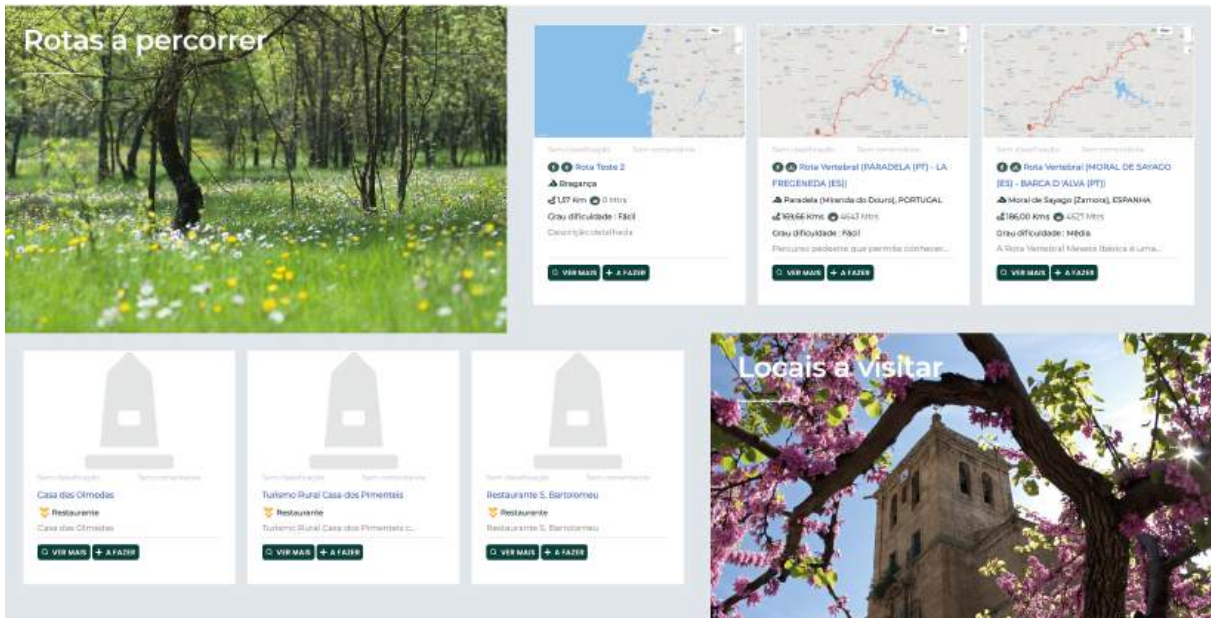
Rotas a percorrer

Sem classificação Sem comentários
Rota Teste 2
Bragança
1,07 Km 0 Mtrs
Grau dificuldade : Fácil
Descrição detalhada
VER MAIS + A FAZER

Sem classificação Sem comentários
Rota Vertebral (PARADELA (PT) - LA FREGENEDA (ES))
Paradela (Miranda do Douro), PORTUGAL
169,66 Kms 4643 Mtrs
Grau dificuldade : Fácil
Percurso pedestre que permite conhecer...
VER MAIS + A FAZER

Sem classificação Sem comentários
Rota Vertebral (MORAL DE SAYAGO (ES) - BARCA D'ALVA (PT))
Moral de Sayago (Zamora), ESPANHA
186,00 Kms 4527 Mtrs
Grau dificuldade : Média
A Rota Vertebral Meseta Ibérica é uma...
VER MAIS + A FAZER

Sem classificação Sem comentários
Casa das Olmedas
Restaurante
Casa das Olmedas
VER MAIS + A FAZER

Sem classificação Sem comentários
Turismo Rural Casa dos Pimenteis
Restaurante
Turismo Rural Casa dos Pimenteis c...
VER MAIS + A FAZER

Sem classificação Sem comentários
Restaurante S. Bartolomeu
Restaurante
Restaurante S. Bartolomeu
VER MAIS + A FAZER

Locais a visitar